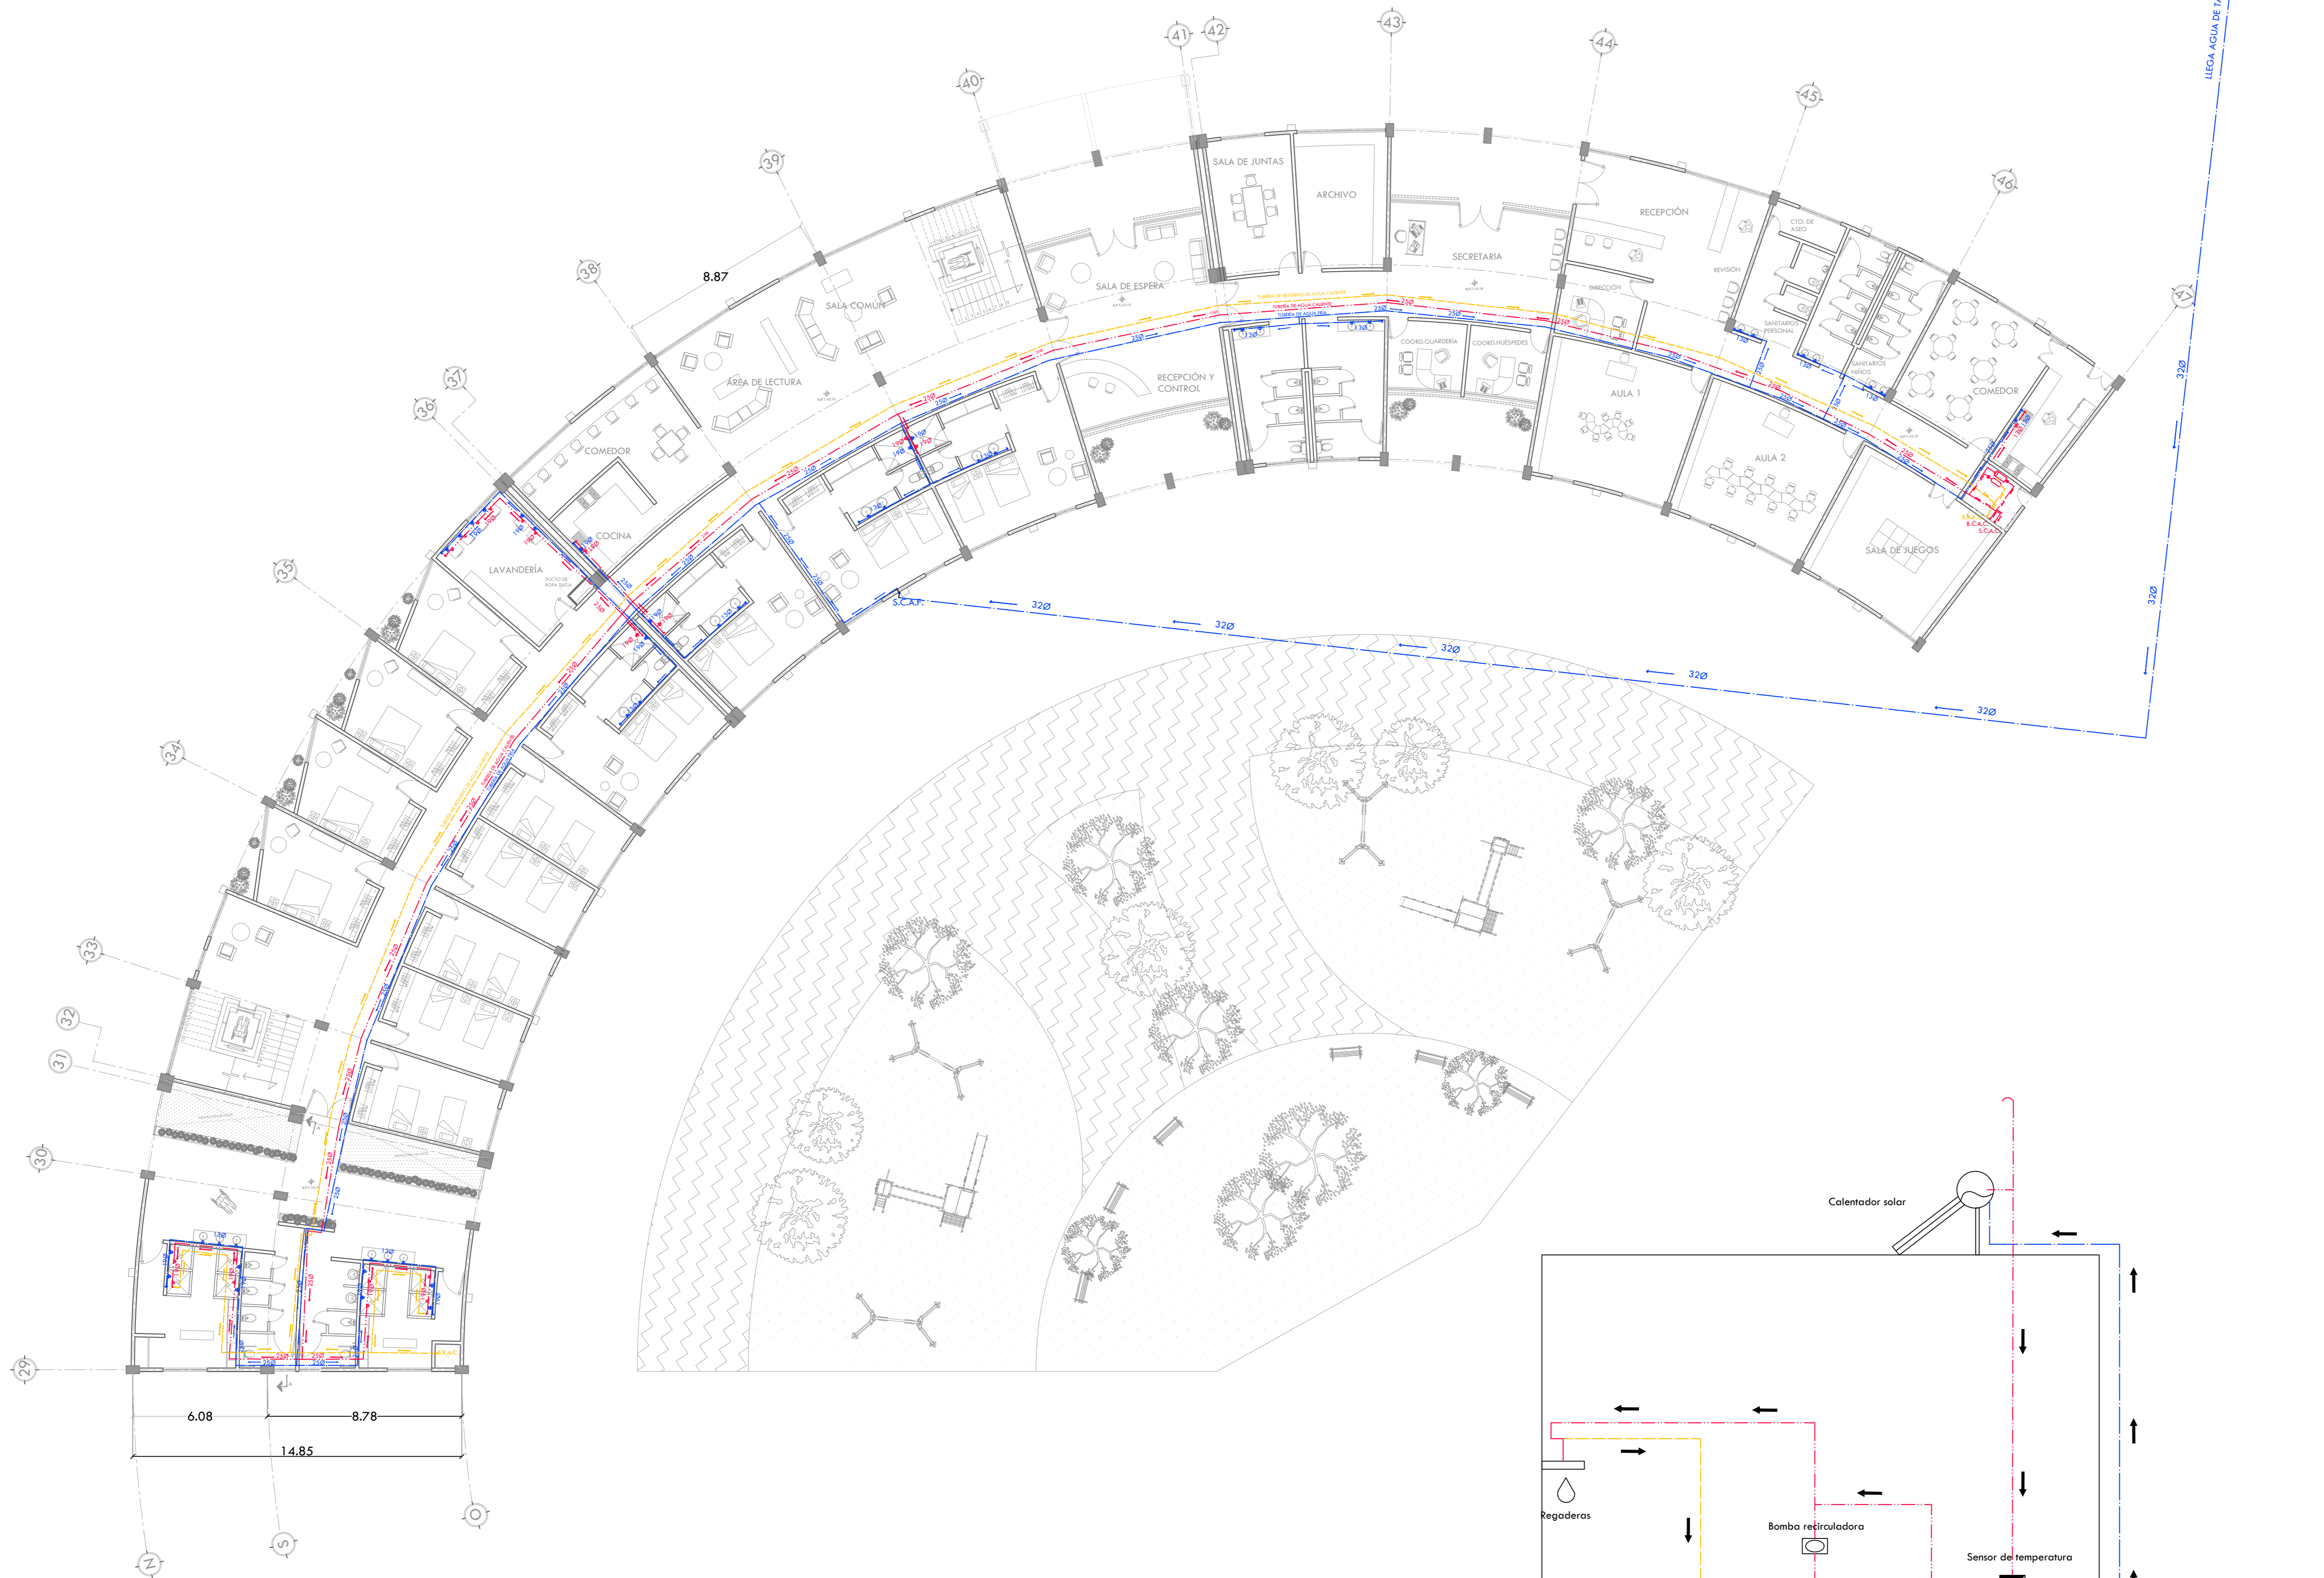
LLEGA AGUA DE T

41
42
43
44
40
45
46
39
38
47
37
36
35
34
33
32
31
30
29
N
S
O

8.87

SALA DE JUNTAS
ARCHIVO
RECEPCIÓN
SECRETARIA
SALA DE ESPERA
SALA COMÚN
ÁREA DE LECTURA
COMEDOR
COCINA
LAVANDERÍA
RECEPCIÓN Y CONTROL
COORD.GUARDERÍA
COORD.HUÉSPEDES
DIRECCIÓN
REVISIÓN
CTO. DE ASEO
SANITARIOS PERSONAL
SANITARIOS NIÑOS
COMEDOR
AULA 1
AULA 2
SALA DE JUEGOS

S.C.A.F.
32Ø
32Ø
32Ø
32Ø
32Ø
32Ø
32Ø
25Ø
19Ø
13Ø

6.08
8.78
14.85

Calentador solar
Regaderas
Bomba recirculadora
Sensor de temperatura